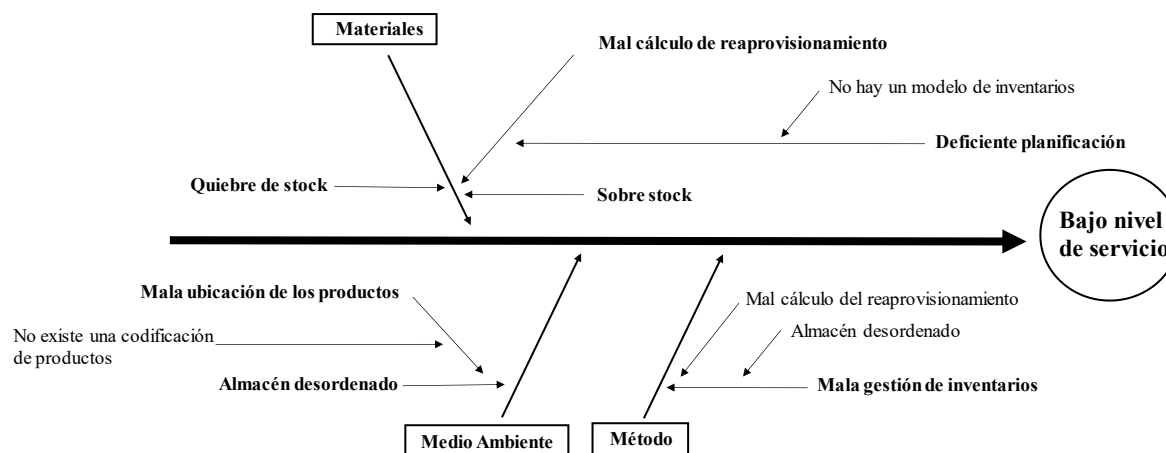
Materiales

Mal cálculo de reaprovisionamiento

No hay un modelo de inventarios

Deficiente planificación

Quiebre de stock

Sobre stock

Bajo nivel de servicio

Mala ubicación de los productos

No existe una codificación de productos

Almacén desordenado

Mal cálculo del reaprovisionamiento

Almacén desordenado

Mala gestión de inventarios

Medio Ambiente

Método